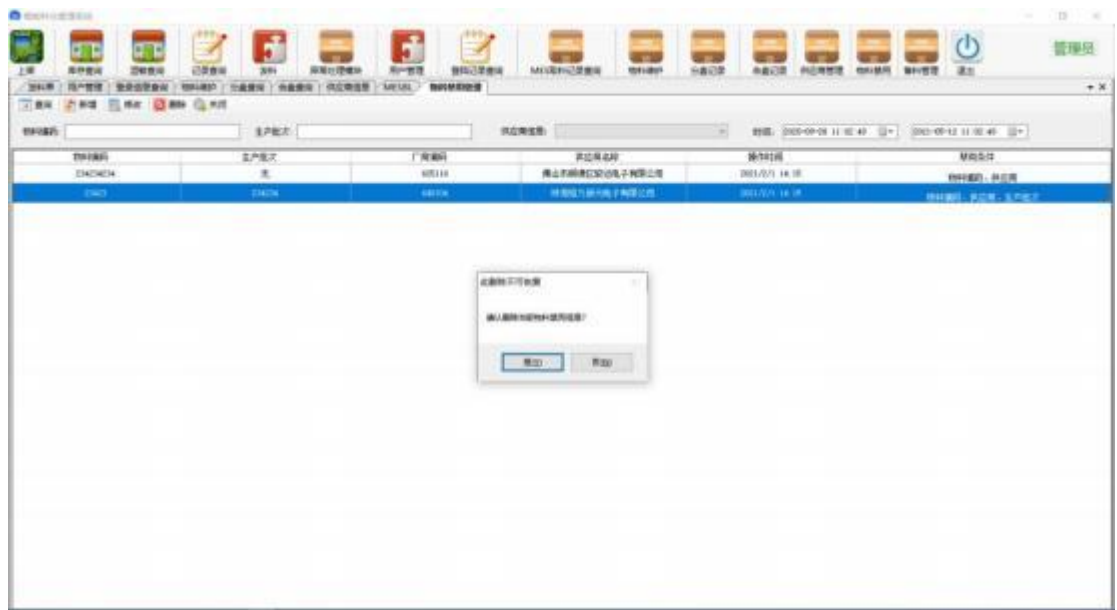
管理员

物料编码 | 生产批次 | 供应商信息 | 时间: 2020-09-08 11:02:40 | 2021-05-12 11:02:40

| 物料编码 | 生产批次 | 厂商编码 | 供应商名称 | 操作时间 | 禁用条件 |
|---|---|---|---|---|---|
| 23424634 | 无 | 605116 | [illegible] | 2021/2/1 14:35 | 物料编码、供应商 |
| 23423 | 234234 | 646104 | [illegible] | 2021/2/1 14:35 | 物料编码、供应商、生产批次 |

此删除不可恢复

确认删除当前物料禁用信息?

是(Y) 否(N)